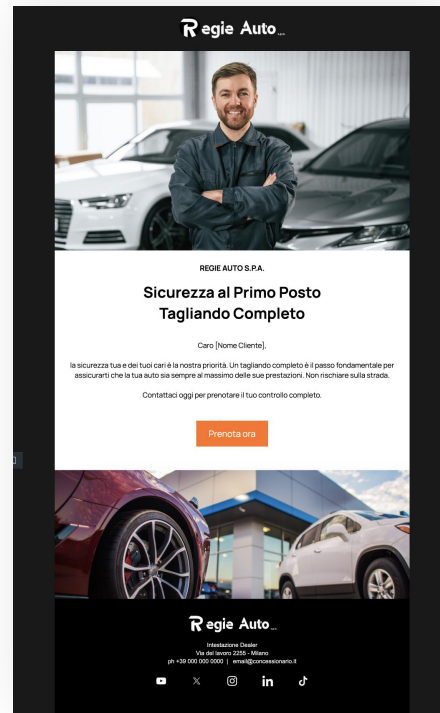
Regie Auto

REGIE AUTO S.P.A.

Sicurezza al Primo Posto
Tagliando Completo

Caro [Nome Cliente],

la sicurezza tua e dei tuoi cari è la nostra priorità. Un tagliando completo è il passo fondamentale per assicurarti che la tua auto sia sempre al massimo delle sue prestazioni. Non rischiare sulla strada.

Contattaci oggi per prenotare il tuo controllo completo.

Prenota ora

Regie Auto

Intestazione Dealer
Via del lavoro 2255 - Milano
ph +39 000 000 0000 | email@concessionario.it